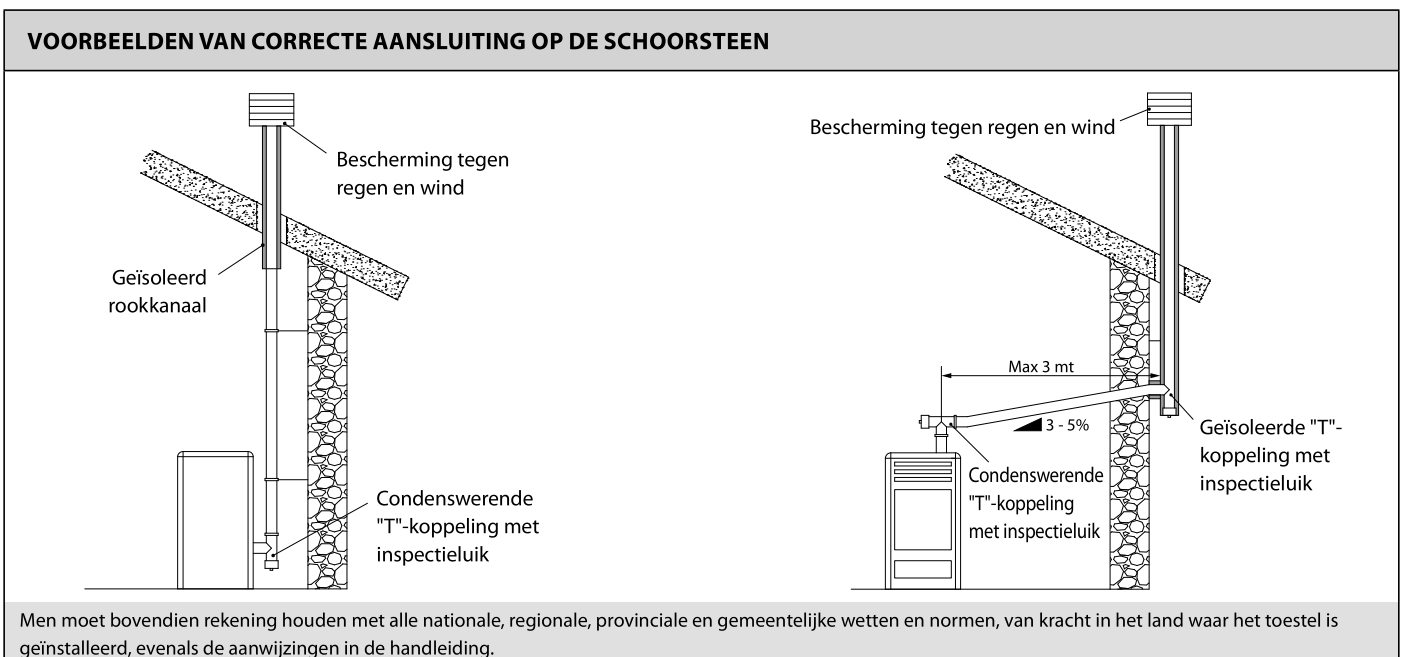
VOORBEELDEN VAN CORRECTE AANSLUITING OP DE SCHOORSTEEN

Bescherming tegen regen en wind

Geïsoleerd rookkanaal

Condenswerende "T"-koppeling met inspectieluik

Bescherming tegen regen en wind

Max 3 mt

3 - 5%

Condenswerende "T"-koppeling met inspectieluik

Geïsoleerde "T"-koppeling met inspectieluik

Men moet bovendien rekening houden met alle nationale, regionale, provinciale en gemeentelijke wetten en normen, van kracht in het land waar het toestel is geïnstalleerd, evenals de aanwijzingen in de handleiding.